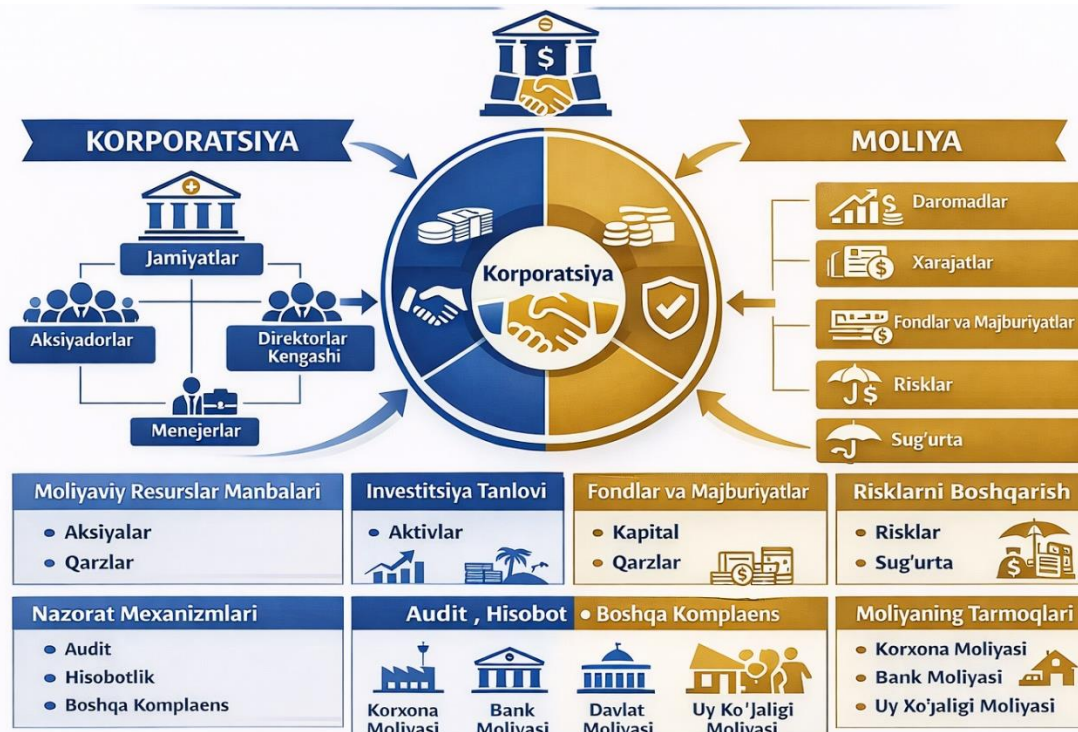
KORPORATSIYA

MOLIYA

Jamiyatlar

Aksiyadorlar

Direktorlar Kengashi

Menejerlar

Korporatsiya

Daromadlar

Xarajatlar

Fondlar va Majburiyatlar

Risklar

Sug'urta

Moliyaviy Resurslar Manbalari
• Aksiyalar
• Qarzlar

Investitsiya Tanlovi
• Aktivlar

Fondlar va Majburiyatlar
• Kapital
• Qarzlar

Risklarni Boshqarish
• Risklar
• Sug'urta

Nazorat Mexanizmlari
• Audit
• Hisobotlik
• Boshqa Komplaens

Audit , Hisobot • Boshqa Komplaens

Korxona Moliyasi

Bank Moliyasi

Davlat Moliyasi

Uy Ko'jaligi Moliyasi

Moliyaning Tarmoqlari
• Korxona Moliyasi
• Bank Moliyasi
• Uy Xo'jaligi Moliyasi